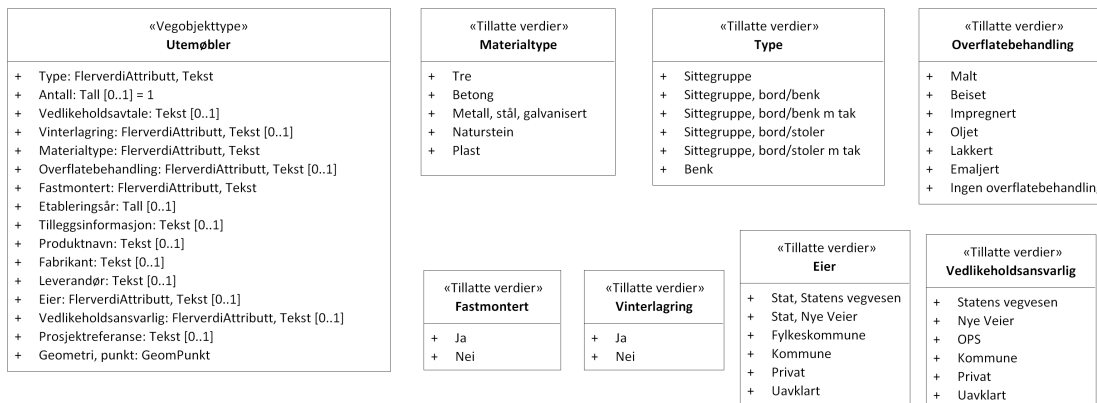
«Vegobjekttype»
Utemøbler

+ Type: FlerverdiAttributt, Tekst
+ Antall: Tall [0..1] = 1
+ Vedlikeholdsavtale: Tekst [0..1]
+ Vinterlagring: FlerverdiAttributt, Tekst [0..1]
+ Materialtype: FlerverdiAttributt, Tekst
+ Overflatebehandling: FlerverdiAttributt, Tekst [0..1]
+ Fastmontert: FlerverdiAttributt, Tekst
+ Etableringsår: Tall [0..1]
+ Tilleggsinformasjon: Tekst [0..1]
+ Produktnavn: Tekst [0..1]
+ Fabrikant: Tekst [0..1]
+ Leverandør: Tekst [0..1]
+ Eier: FlerverdiAttributt, Tekst [0..1]
+ Vedlikeholdsansvarlig: FlerverdiAttributt, Tekst [0..1]
+ Prosjektreferanse: Tekst [0..1]
+ Geometri, punkt: GeomPunkt

«Tillatte verdier»
Materialtype

+ Tre
+ Betong
+ Metall, stål, galvanisert
+ Naturstein
+ Plast

«Tillatte verdier»
Type

+ Sittegruppe
+ Sittegruppe, bord/benk
+ Sittegruppe, bord/benk m tak
+ Sittegruppe, bord/stoler
+ Sittegruppe, bord/stoler m tak
+ Benk

«Tillatte verdier»
Overflatebehandling

+ Malt
+ Beiset
+ Impregnert
+ Oljet
+ Lakkert
+ Emaljert
+ Ingen overflatebehandlin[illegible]

«Tillatte verdier»
Fastmontert

+ Ja
+ Nei

«Tillatte verdier»
Vinterlagring

+ Ja
+ Nei

«Tillatte verdier»
Eier

+ Stat, Statens vegvesen
+ Stat, Nye Veier
+ Fylkeskommune
+ Kommune
+ Privat
+ Uavklart

«Tillatte verdier»
Vedlikeholdsansvarlig

+ Statens vegvesen
+ Nye Veier
+ OPS
+ Kommune
+ Privat
+ Uavklart